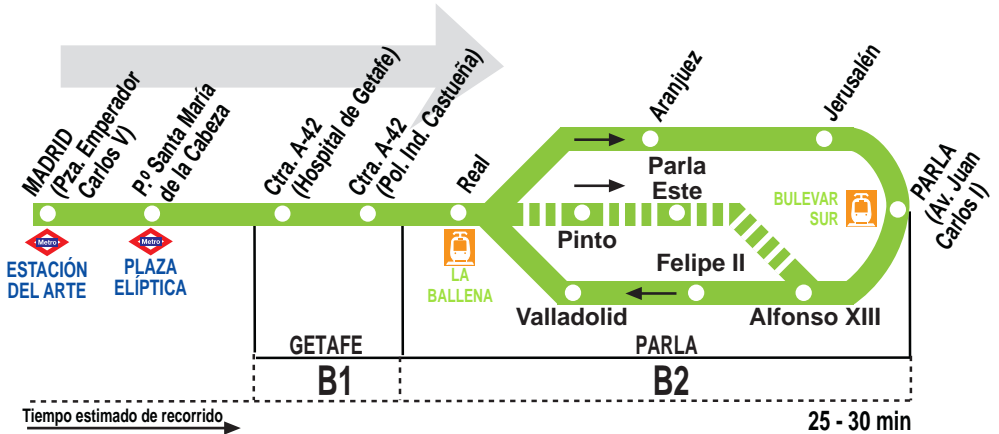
MADRID (Pza. Emperador Carlos V)
P.º Santa María de la Cabeza
Ctra. A-42 (Hospital de Getafe)
Ctra. A-42 (Pol. Ind. Castueña)
Real
Aranjuez
Jerusalén
PARLA (Av. Juan Carlos I)

Metro
ESTACIÓN DEL ARTE
Metro
PLAZA ELÍPTICA

Parla Este
Pinto
BULEVAR SUR
LA BALLENA
Felipe II
Valladolid
Alfonso XIII

GETAFE
PARLA
B1
B2

Tiempo estimado de recorrido
25 - 30 min